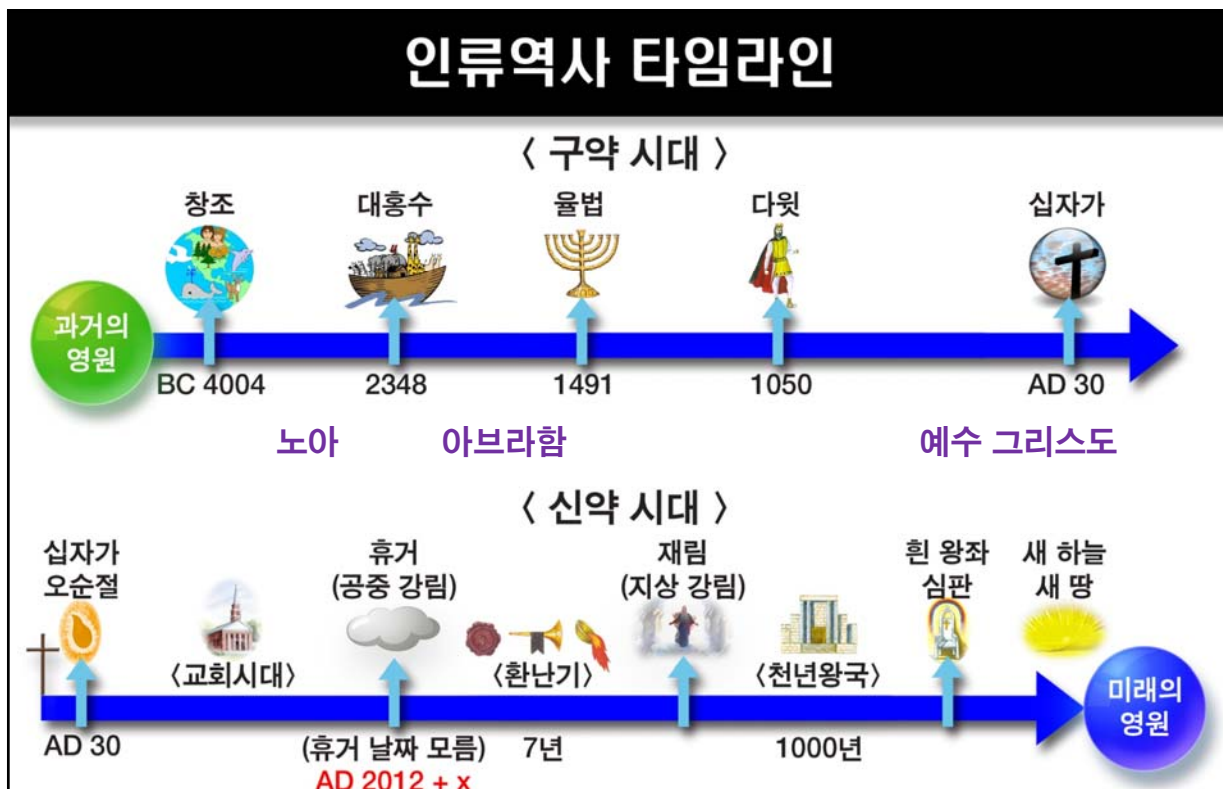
인류역사 타임라인

〈 구약 시대 〉

창조
대홍수
율법
다윗
십자가

과거의 영원

BC 4004
2348
1491
1050
AD 30

노아
아브라함
예수 그리스도

〈 신약 시대 〉

십자가 오순절
휴거 (공중 강림)
재림 (지상 강림)
흰 왕좌 심판
새 하늘 새 땅

〈교회시대〉
〈환난기〉
〈천년왕국〉

미래의 영원

AD 30
(휴거 날짜 모름)
AD 2012 + x
7년
1000년